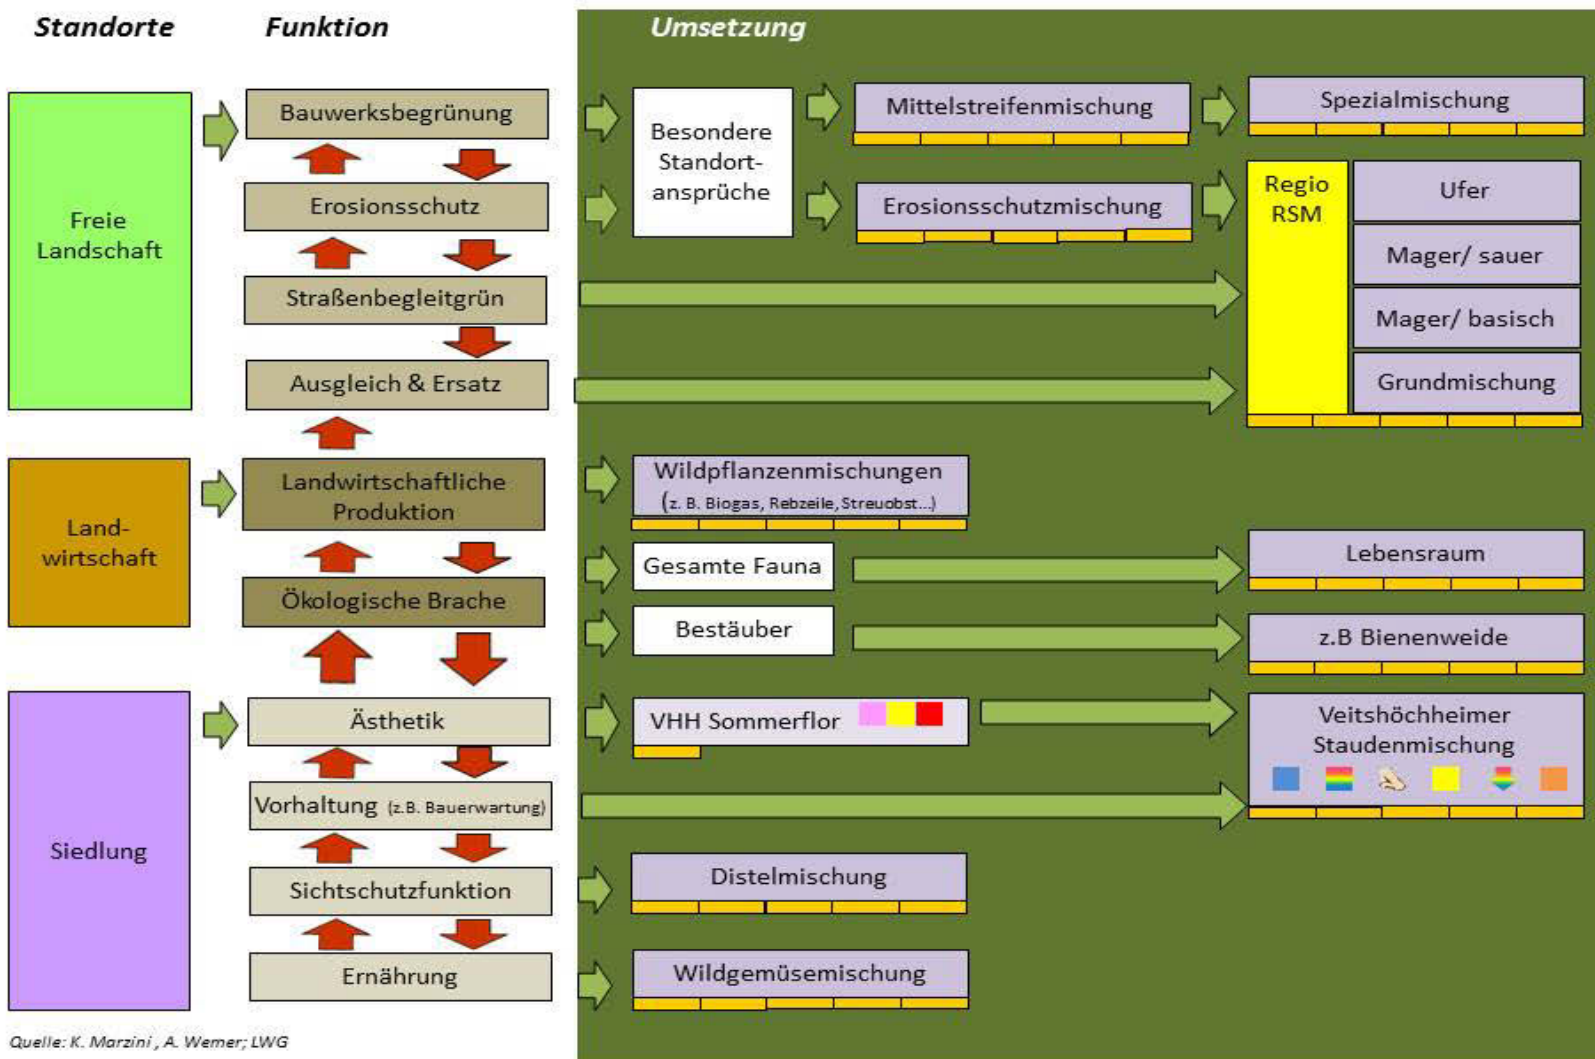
Standorte

Funktion

Umsetzung

Freie Landschaft

Bauwerksbegrünung

Erosionsschutz

Straßenbegleitgrün

Ausgleich & Ersatz

Land-wirtschaft

Landwirtschaftliche Produktion

Ökologische Brache

Siedlung

Ästhetik

Vorhaltung (z.B. Bauerwartung)

Sichtschutzfunktion

Ernährung

Besondere Standort-ansprüche

Mittelstreifenmischung

Erosionsschutzmischung

Spezialmischung

Regio RSM

Ufer

Mager/ sauer

Mager/ basisch

Grundmischung

Wildpflanzenmischungen (z. B. Biogas, Rebzeile, Streuobst...)

Gesamte Fauna

Lebensraum

Bestäuber

z.B Bienenweide

VHH Sommerflor

Veitshöchheimer Staudenmischung

Distelmischung

Wildgemüsemischung

Quelle: K. Marzini, A. Werner; LWG